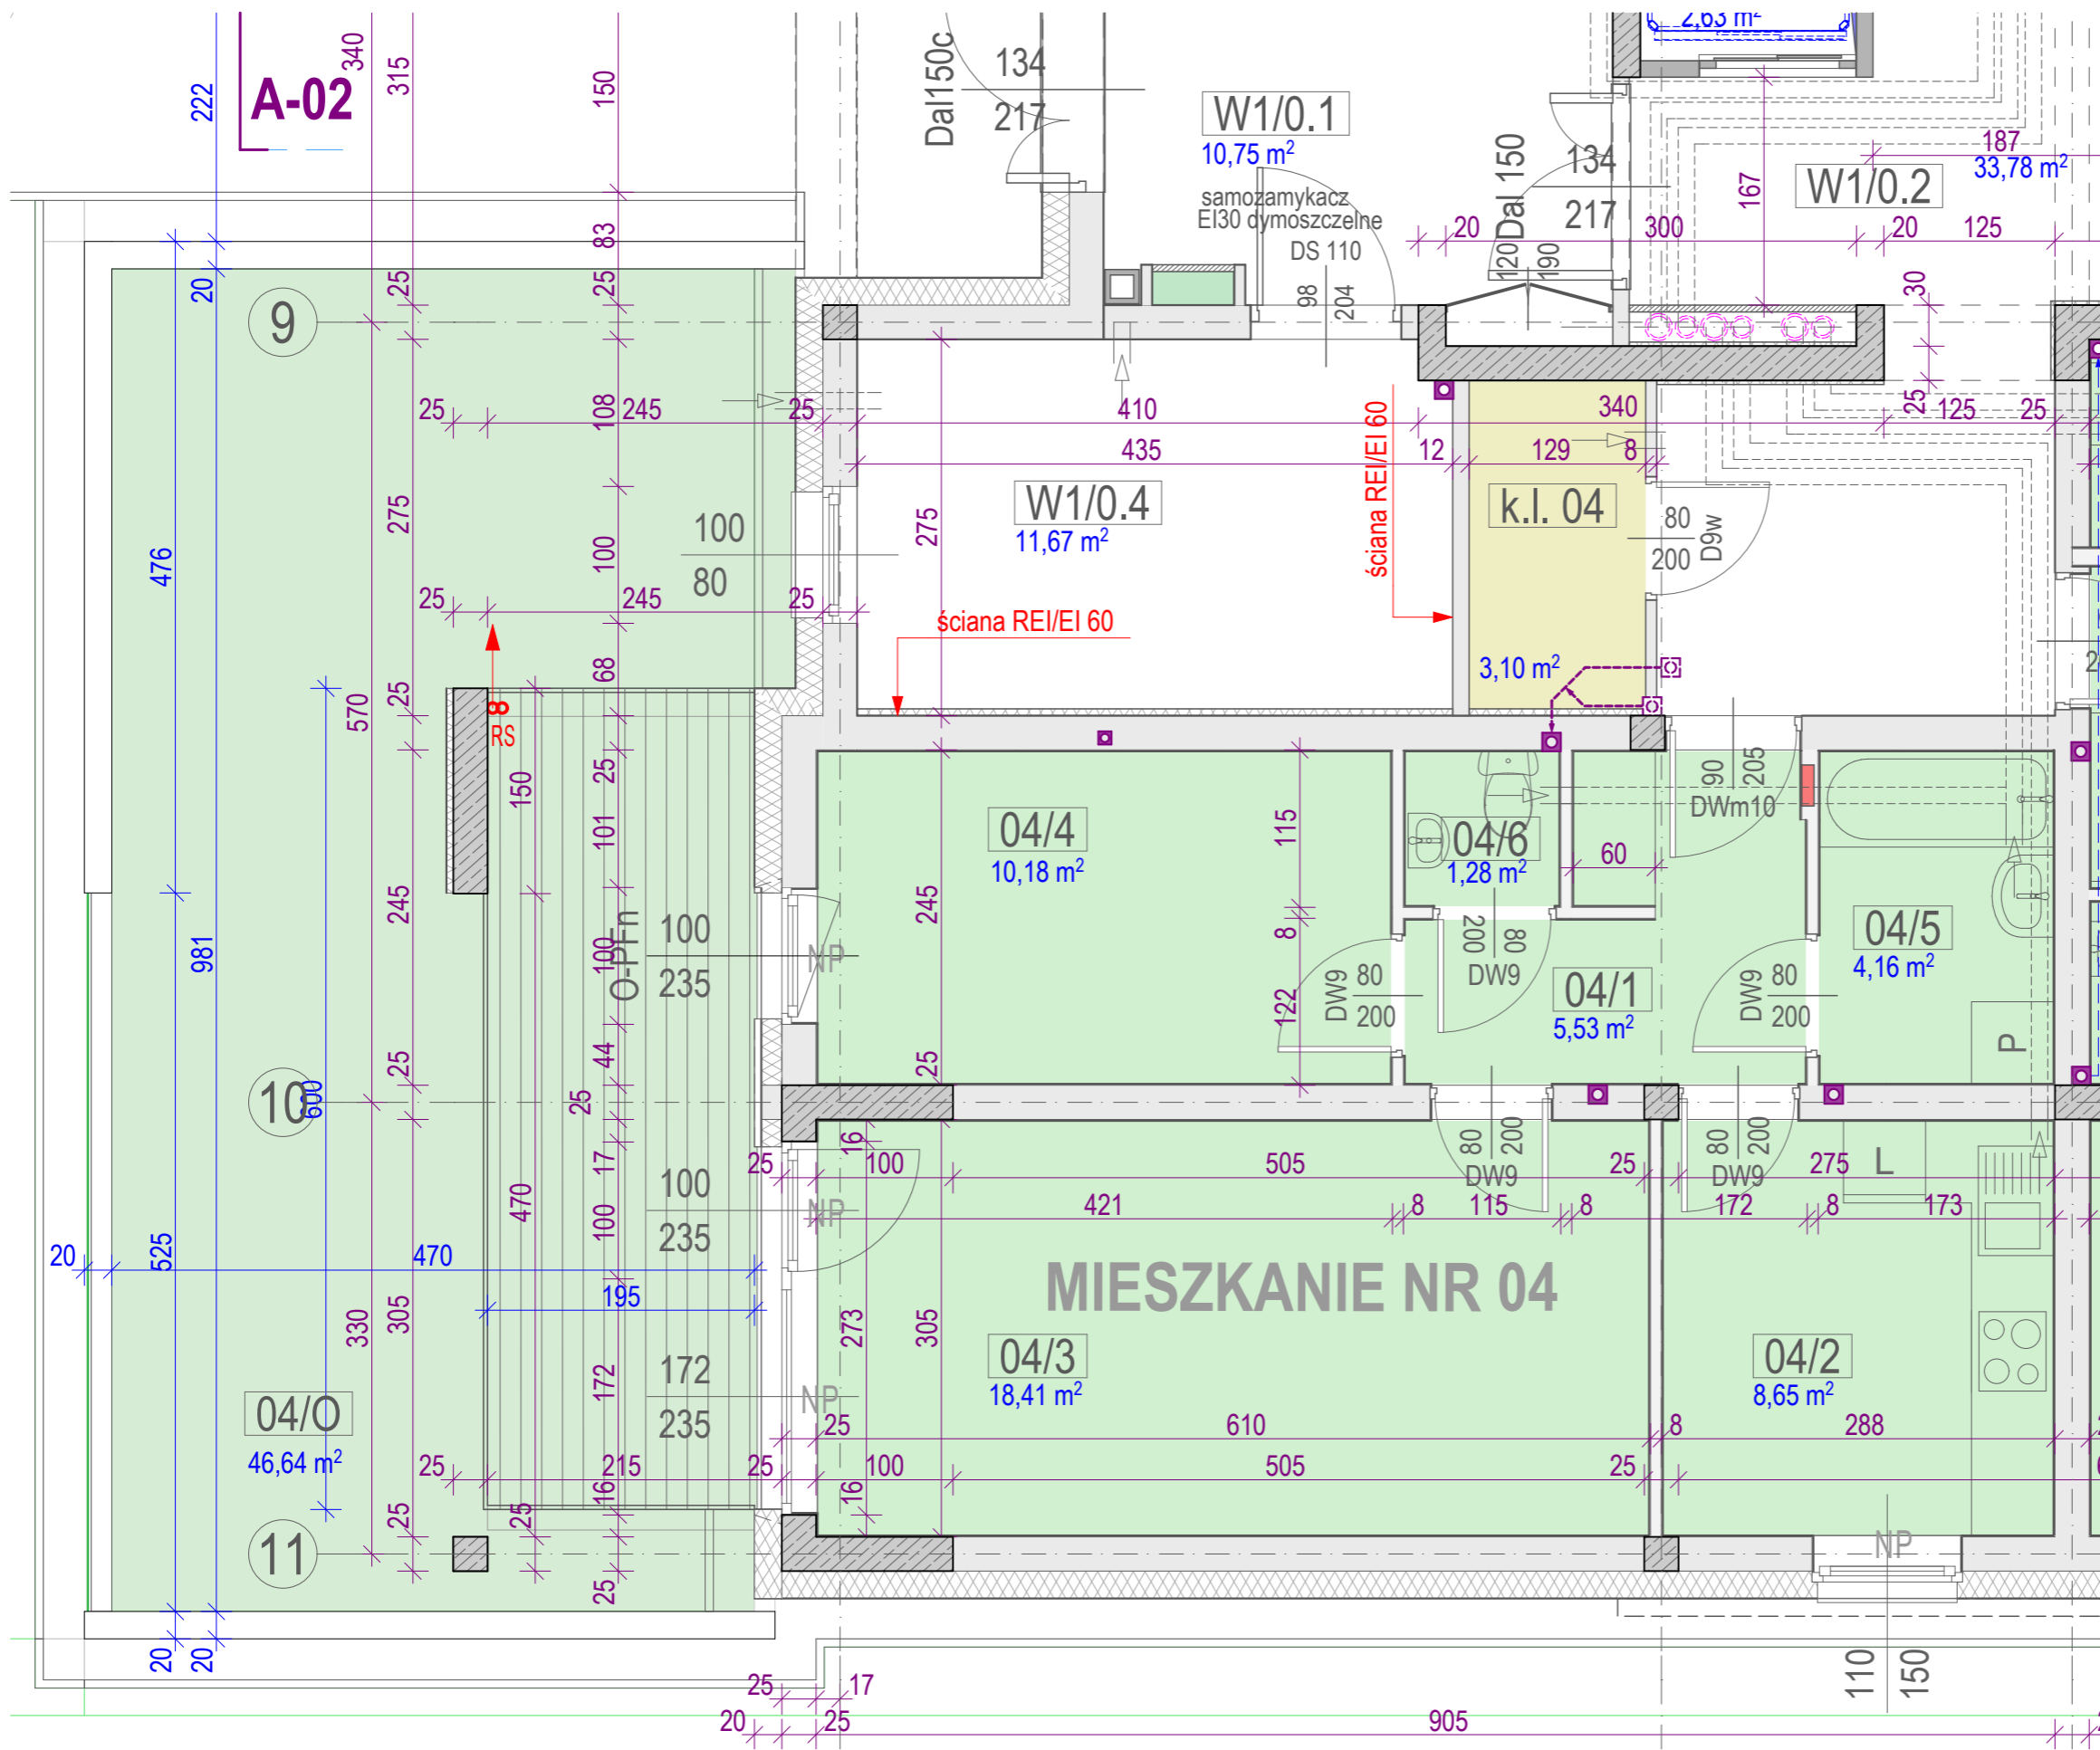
A-02
222
340
315
150
Dal150c
134
217
W1/0.1
10,75 m$^2$
samozamykacz
EI30 dymoszczelne
DS 110
Dal 150
134
217
120
190
98
204
20
300
167
W1/0.2
187
33,78 m$^2$
20
125
83
20
25
25
9
30
25
108
245
25
410
340
25
125
25
435
12
129
8
ściana REI/EI 60
476
275
275
100
80
W1/0.4
11,67 m$^2$
k.l. 04
80
200
D9w
100
25
245
25
80
ściana REI/EI 60
3,10 m$^2$
570
25
68
RS
150
25
90
205
DWm10
04/4
10,18 m$^2$
115
04/6
1,28 m$^2$
60
101
245
245
O-PF
100
235
NP
8
200
80
DW9
04/5
4,16 m$^2$
981
100
DW9
80
200
04/1
5,53 m$^2$
DW9
80
200
122
P
25
44
25
10
600
25
25
25
17
16
100
80
200
DW9
115
80
200
DW9
172
505
25
275
L
470
100
235
NP
421
8
8
8
173
20
525
470
195
100
MIESZKANIE NR 04
330
305
273
305
172
172
235
NP
04/3
18,41 m$^2$
04/2
8,65 m$^2$
04/O
46,64 m$^2$
25
25
610
8
288
25
215
25
100
505
25
16
25
25
11
25
NP
25
20
20
25
17
20
25
905
110
150